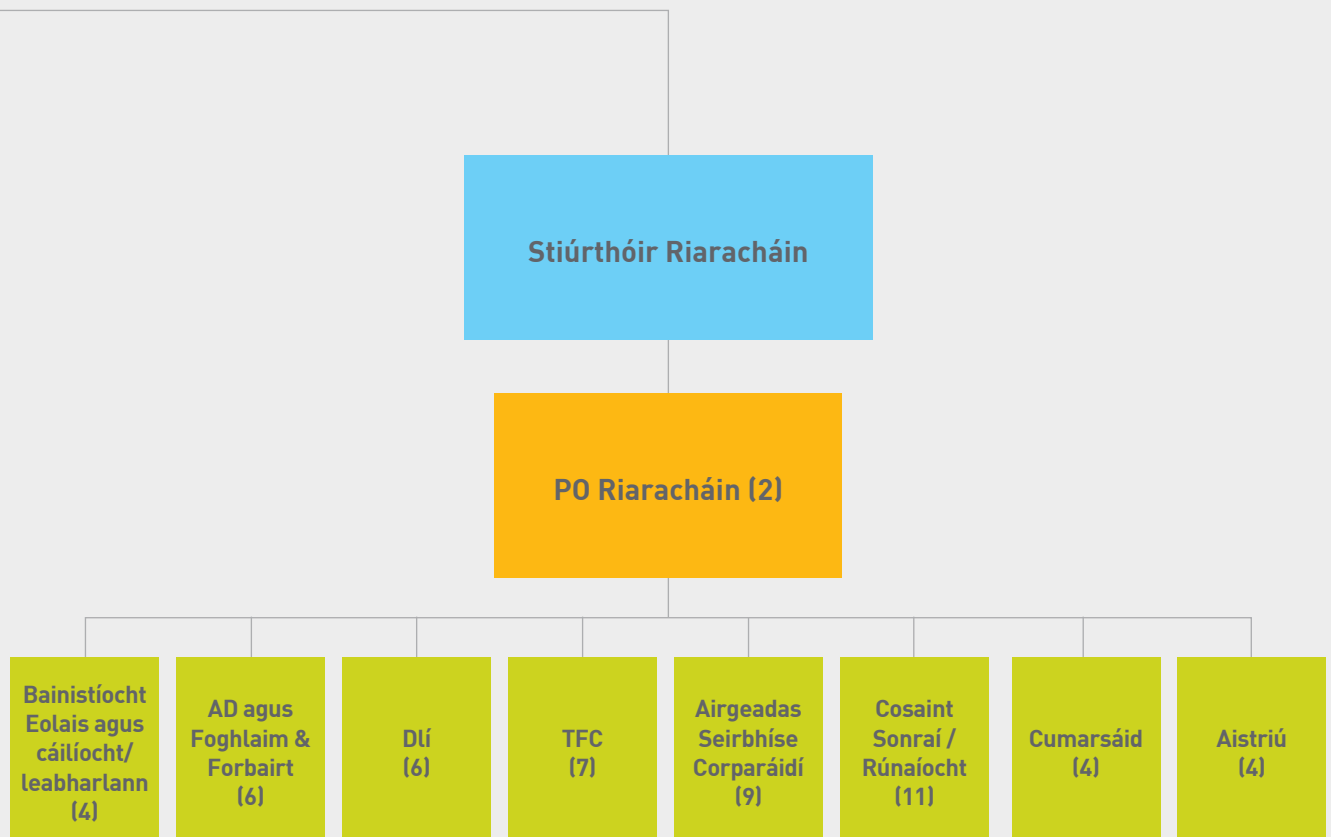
Stiúrthóir Riaracháin

PO Riaracháin (2)

Bainistíocht Eolais agus cáilíocht/ leabharlann (4)

AD agus Foghlaim & Forbairt (6)

Dlí (6)

TFC (7)

Airgeadas Seirbhíse Corparáidí (9)

Cosaint Sonraí / Rúnaíocht (11)

Cumarsáid (4)

Aistriú (4)